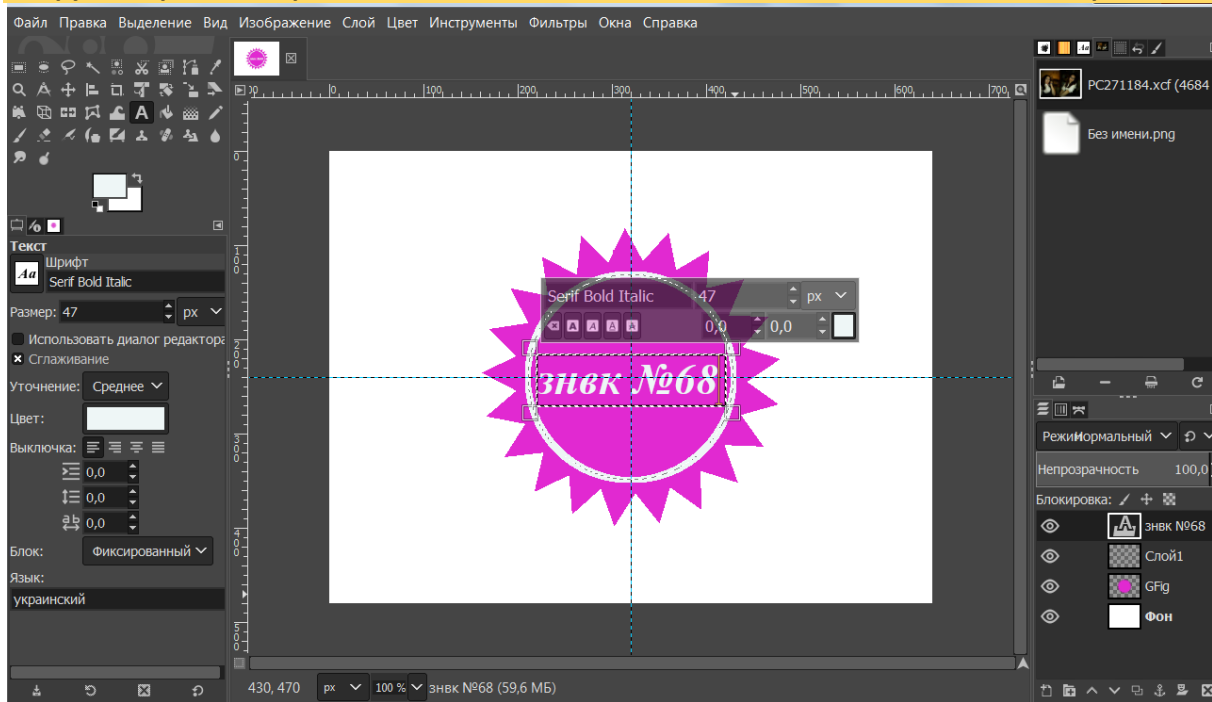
Файл Правка Выделение Вид Изображение Слой Цвет Инструменты Фильтры Окна Справка

Текст
Шрифт
Serif Bold Italic
Размер: 47 px
Использовать диалог редактора
Сглаживание
Уточнение: Среднее
Цвет:
Выключка:
0,0
0,0
0,0
Блок: Фиксированный
Язык:
украинский

100 200 300 400 500 600 700

Serif Bold Italic 47 px
0,0 0,0

знвк №68

430, 470 px 100 % знвк №68 (59,6 МБ)

PC271184.xcf (4684
Без имени.png

Режим Нормальный
Непрозрачность 100,0
Блокировка:
знвк №68
Слой1
GFig
Фон